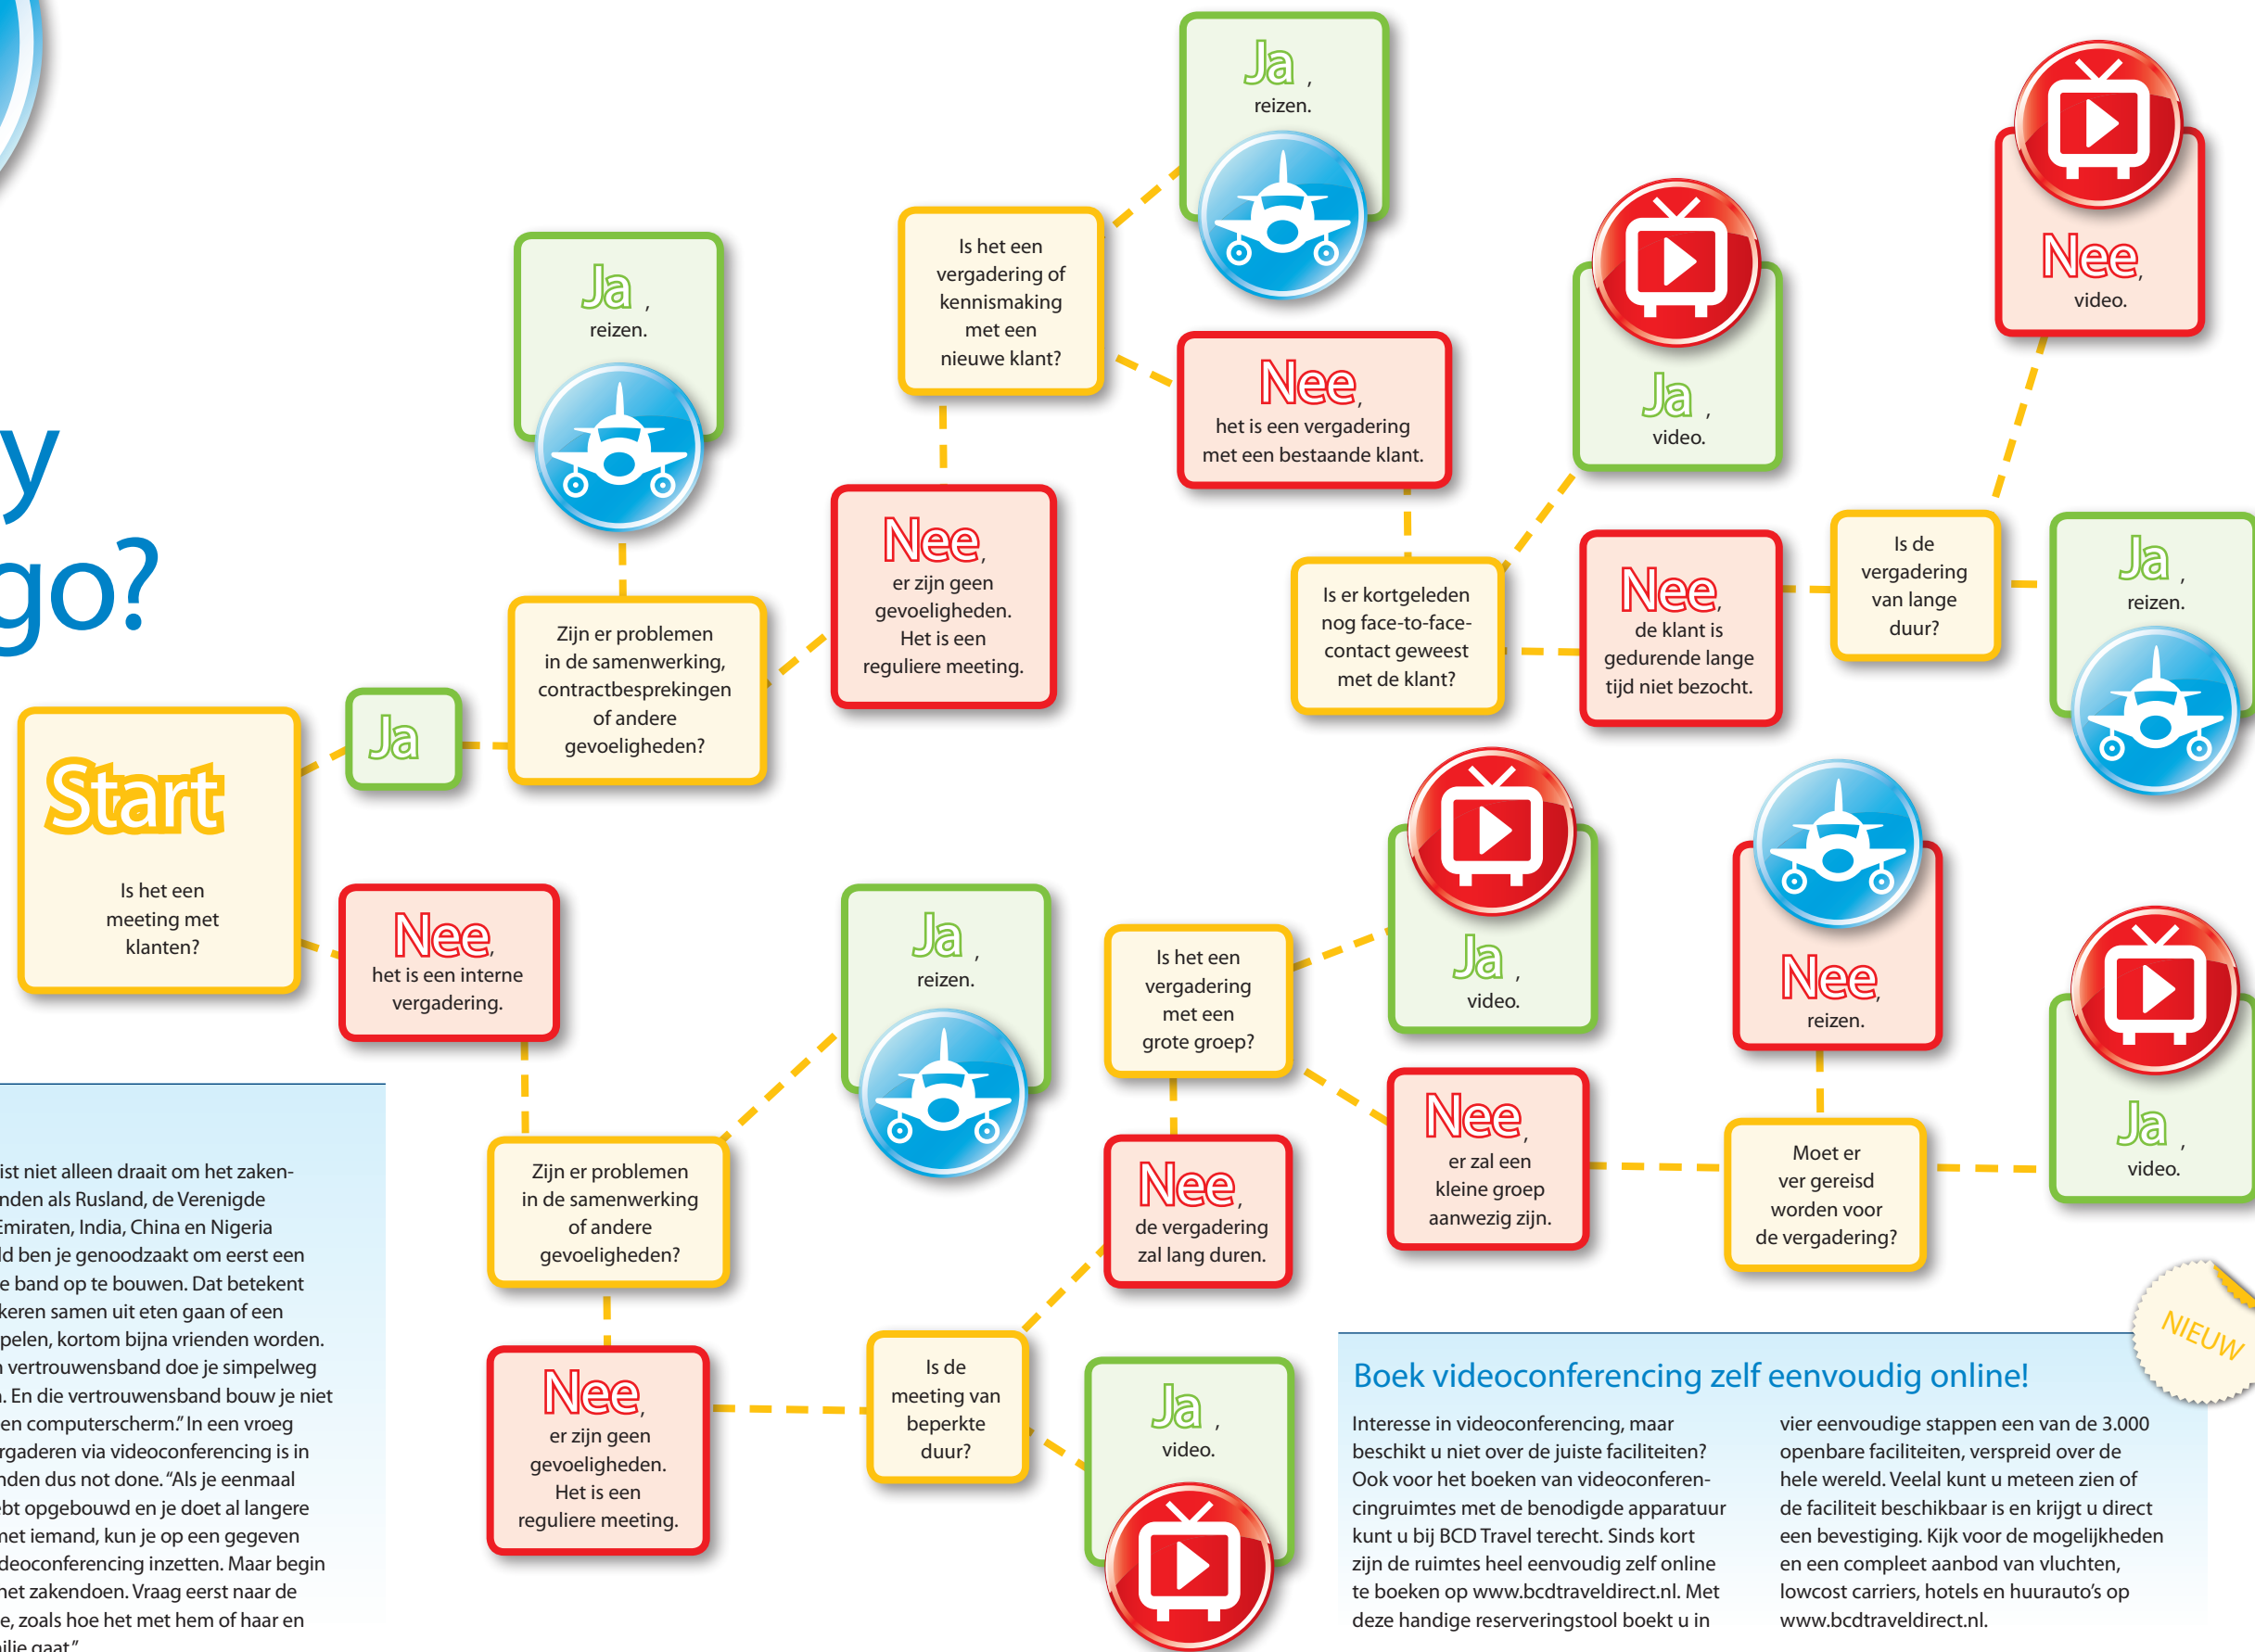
y
go?

Start
Is het een meeting met klanten?

Ja

Zijn er problemen in de samenwerking, contractbesprekingen of andere gevoeligheden?

Ja, reizen.

Nee, er zijn geen gevoeligheden. Het is een reguliere meeting.

Is het een vergadering of kennismaking met een nieuwe klant?

Ja, reizen.

Nee, het is een vergadering met een bestaande klant.

Is er kortgeleden nog face-to-face-contact geweest met de klant?

Ja, video.

Nee, de klant is gedurende lange tijd niet bezocht.

Is de vergadering van lange duur?

Nee, video.

Ja, reizen.

Nee, het is een interne vergadering.

Zijn er problemen in de samenwerking of andere gevoeligheden?

Ja, reizen.

Nee, er zijn geen gevoeligheden. Het is een reguliere meeting.

Is de meeting van beperkte duur?

Ja, video.

Nee, de vergadering zal lang duren.

Is het een vergadering met een grote groep?

Ja, video.

Nee, er zal een kleine groep aanwezig zijn.

Nee, reizen.

Moet er ver gereisd worden voor de vergadering?

Ja, video.

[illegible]ist niet alleen draait om het zaken-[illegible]nden als Rusland, de Verenigde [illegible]Emiraten, India, China en Nigeria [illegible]ld ben je genoodzaakt om eerst een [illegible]e band op te bouwen. Dat betekent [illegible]keren samen uit eten gaan of een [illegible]pelen, kortom bijna vrienden worden. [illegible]n vertrouwensband doe je simpelweg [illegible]. En die vertrouwensband bouw je niet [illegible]en computerscherm." In een vroeg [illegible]rgaderen via videoconferencing is in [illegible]nden dus not done. "Als je eenmaal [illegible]bt opgebouwd en je doet al langere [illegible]met iemand, kun je op een gegeven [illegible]deoconferencing inzetten. Maar begin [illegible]het zakendoen. Vraag eerst naar de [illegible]e, zoals hoe het met hem of haar en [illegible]ilie gaat."

NIEUW

Boek videoconferencing zelf eenvoudig online!

Interesse in videoconferencing, maar beschikt u niet over de juiste faciliteiten? Ook voor het boeken van videoconferencingruimtes met de benodigde apparatuur kunt u bij BCD Travel terecht. Sinds kort zijn de ruimtes heel eenvoudig zelf online te boeken op www.bcdtraveldirect.nl. Met deze handige reserveringstool boekt u in vier eenvoudige stappen een van de 3.000 openbare faciliteiten, verspreid over de hele wereld. Veelal kunt u meteen zien of de faciliteit beschikbaar is en krijgt u direct een bevestiging. Kijk voor de mogelijkheden en een compleet aanbod van vluchten, lowcost carriers, hotels en huurauto's op www.bcdtraveldirect.nl.